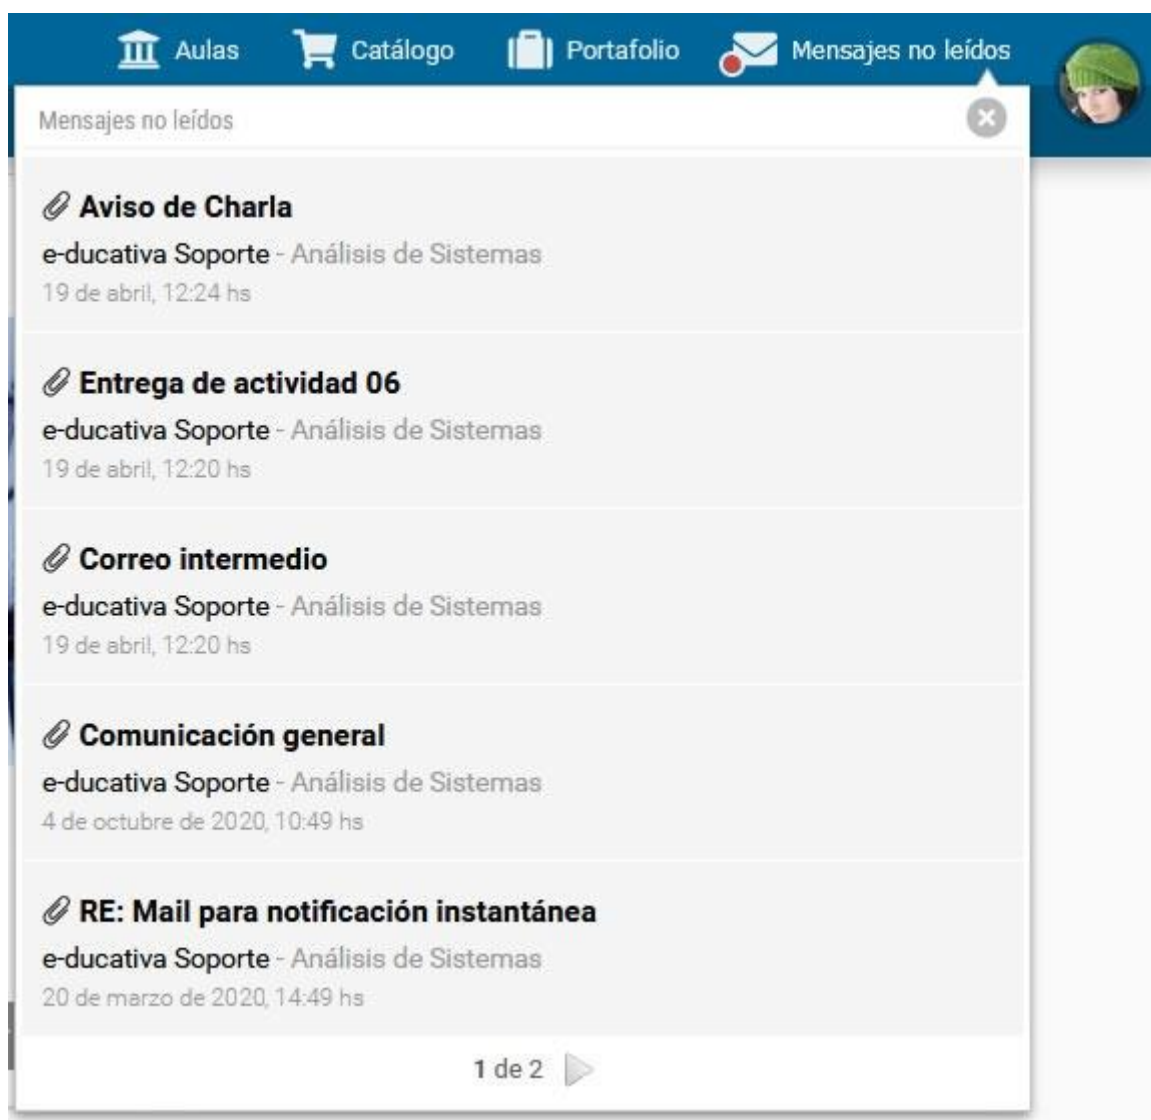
Aulas Catálogo Portafolio Mensajes no leídos

Mensajes no leídos

Aviso de Charla
e-ducativa Soporte - Análisis de Sistemas
19 de abril, 12:24 hs

Entrega de actividad 06
e-ducativa Soporte - Análisis de Sistemas
19 de abril, 12:20 hs

Correo intermedio
e-ducativa Soporte - Análisis de Sistemas
19 de abril, 12:20 hs

Comunicación general
e-ducativa Soporte - Análisis de Sistemas
4 de octubre de 2020, 10:49 hs

RE: Mail para notificación instantánea
e-ducativa Soporte - Análisis de Sistemas
20 de marzo de 2020, 14:49 hs

1 de 2